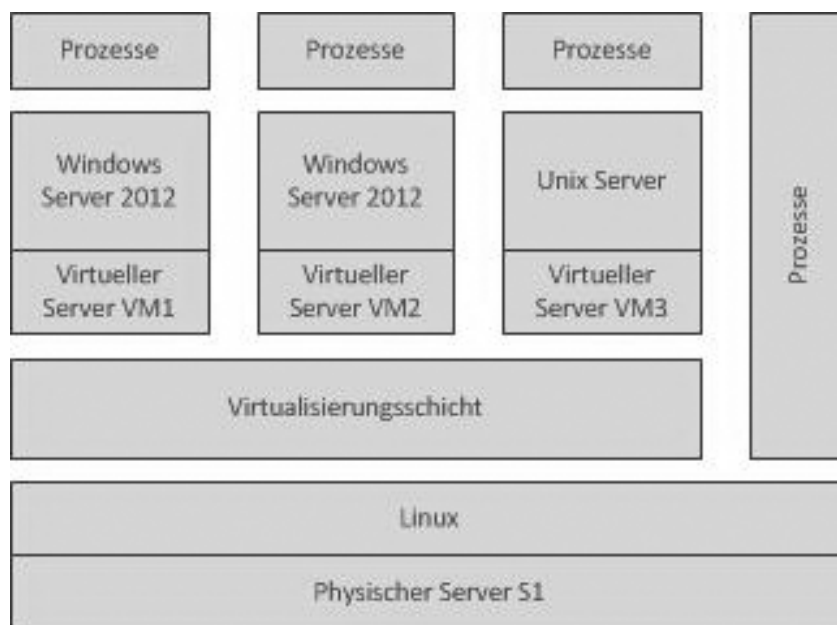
Prozesse

Prozesse

Prozesse

Windows Server 2012

Windows Server 2012

Unix Server

Virtueller Server VM1

Virtueller Server VM2

Virtueller Server VM3

Prozesse

Virtualisierungsschicht

Linux

Physischer Server S1